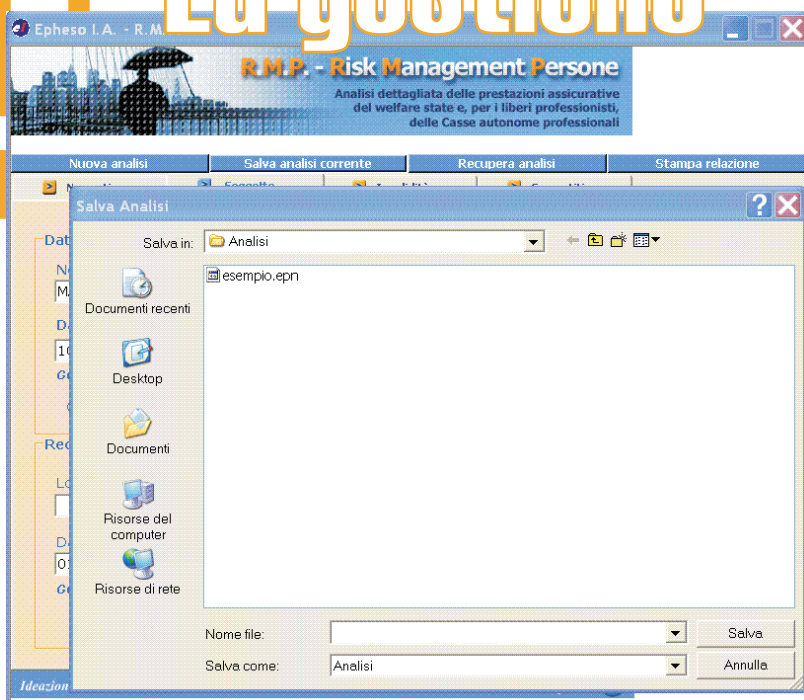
La gestione

Epheso I.A. - R.M.

R.M.P. - Risk Management Persone

Analisi dettagliata delle prestazioni assicurative del welfare state e, per i liberi professionisti, delle Casse autonome professionali

Nuova analisi | Salva analisi corrente | Recupera analisi | Stampa relazione

Salva Analisi

Salva in: Analisi

esempio.epn

Documenti recenti

Desktop

Documenti

Risorse del computer

Risorse di rete

Nome file:

Salva

Salva come: Analisi

Annulla

Ideazion